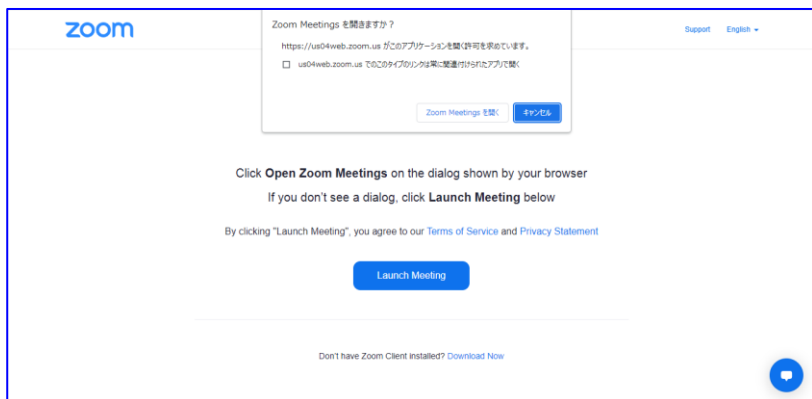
zoom

Zoom Meetings を開きますか？

https://us04web.zoom.us がこのアプリケーションを開く許可を求めています。

us04web.zoom.us でのこのタイプのリンクは常に関連付けられたアプリで開く

Zoom Meetings を開く

キャンセル

Support English

Click **Open Zoom Meetings** on the dialog shown by your browser

If you don't see a dialog, click **Launch Meeting** below

By clicking "Launch Meeting", you agree to our Terms of Service and Privacy Statement

Launch Meeting

Don't have Zoom Client installed? Download Now